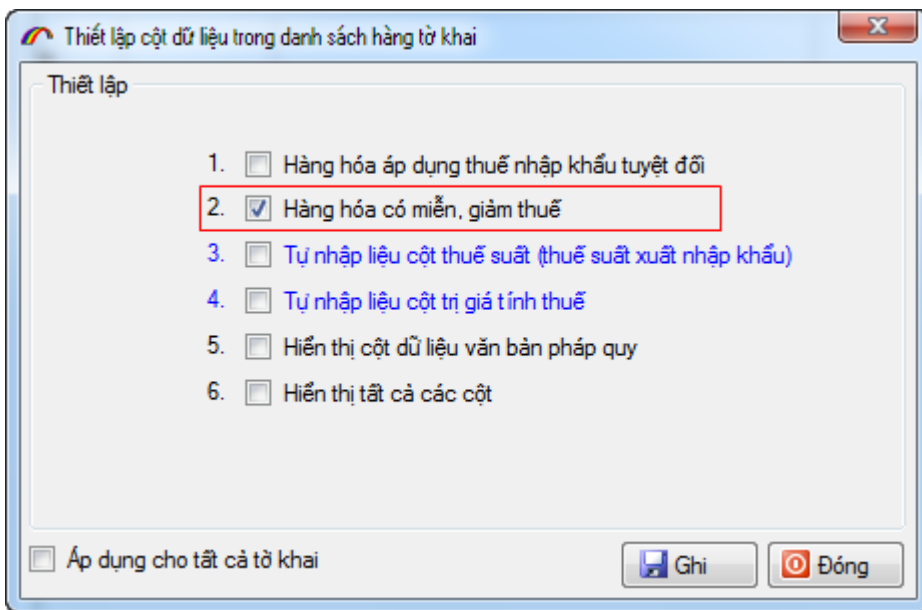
Thiết lập cột dữ liệu trong danh sách hàng tờ khai

Thiết lập

1. Hàng hóa áp dụng thuế nhập khẩu tuyệt đối
2. Hàng hóa có miễn, giảm thuế
3. Tự nhập liệu cột thuế suất (thuế suất xuất nhập khẩu)
4. Tự nhập liệu cột trị giá tính thuế
5. Hiển thị cột dữ liệu văn bản pháp quy
6. Hiển thị tất cả các cột

Áp dụng cho tất cả tờ khai

Ghi

Đóng